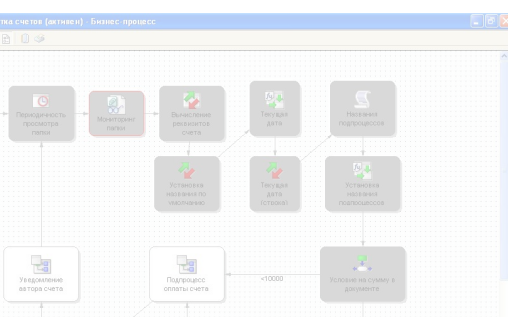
тка счетов (активен) - Бизнес-процесс

Периодичность просмотра папки

Мониторинг папки

Вычисление реквизитов счета

Текущая дата

Название подпроцесса

Установка название по умолчанию

Текущая дата (строка)

Установка названия подпроцесса

Уведомление автора счета

Подпроцесс оплаты счета

<10000

Условие на сумму в документе